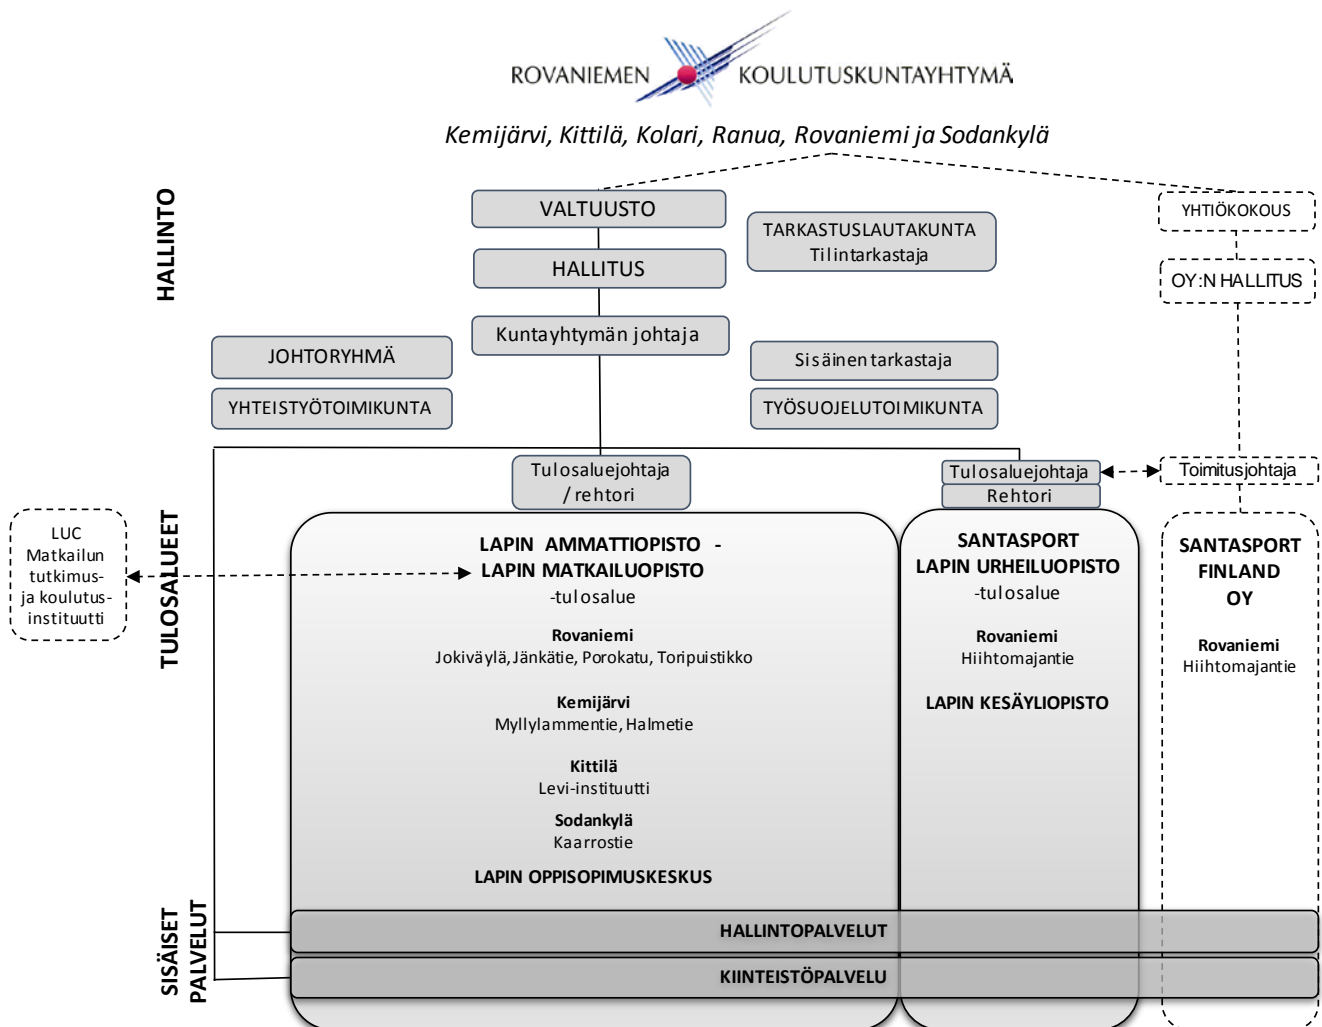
ROVANIEMEN KOULUTUSKUNTAYHTYMÄ

Kemijärvi, Kittilä, Kolari, Ranua, Rovaniemi ja Sodankylä

HALLINTO

VALTUUSTO

HALLITUS

Kuntayhtymän johtaja

TARKASTUSLAUTAKUNTA
Tilintarkastaja

YHTIÖKOKOUS

OY:N HALLITUS

JOHTORYHMÄ

YHTEISTYÖTOIMIKUNTA

Sisäinen tarkastaja

TYÖSUOJELUTOIMIKUNTA

Tulosaluejohtaja / rehtori

Tulosaluejohtaja
Rehtori

Toimitusjohtaja

TULOSALUEET

LUC
Matkailun tutkimus- ja koulutusinstituutti

LAPIN AMMATTIOPISTO - LAPIN MATKAILUOPISTO
-tulosalue

Rovaniemi
Jokiväylä, Jänkätie, Porokatu, Toripuistikko

Kemijärvi
Myllylammentie, Halmetie

Kittilä
Levi-instituutti

Sodankylä
Kaarrostie

LAPIN OPPISOPIMUSKESKUS

SANTASPORT
LAPIN URHEILUOPISTO
-tulosalue

Rovaniemi
Hiihtomajantie

LAPIN KESÄYLIOPISTO

SANTASPORT
FINLAND
OY

Rovaniemi
Hiihtomajantie

SISÄISET PALVELUT

HALLINTOPALVELUT

KIINTEISTÖPALVELU